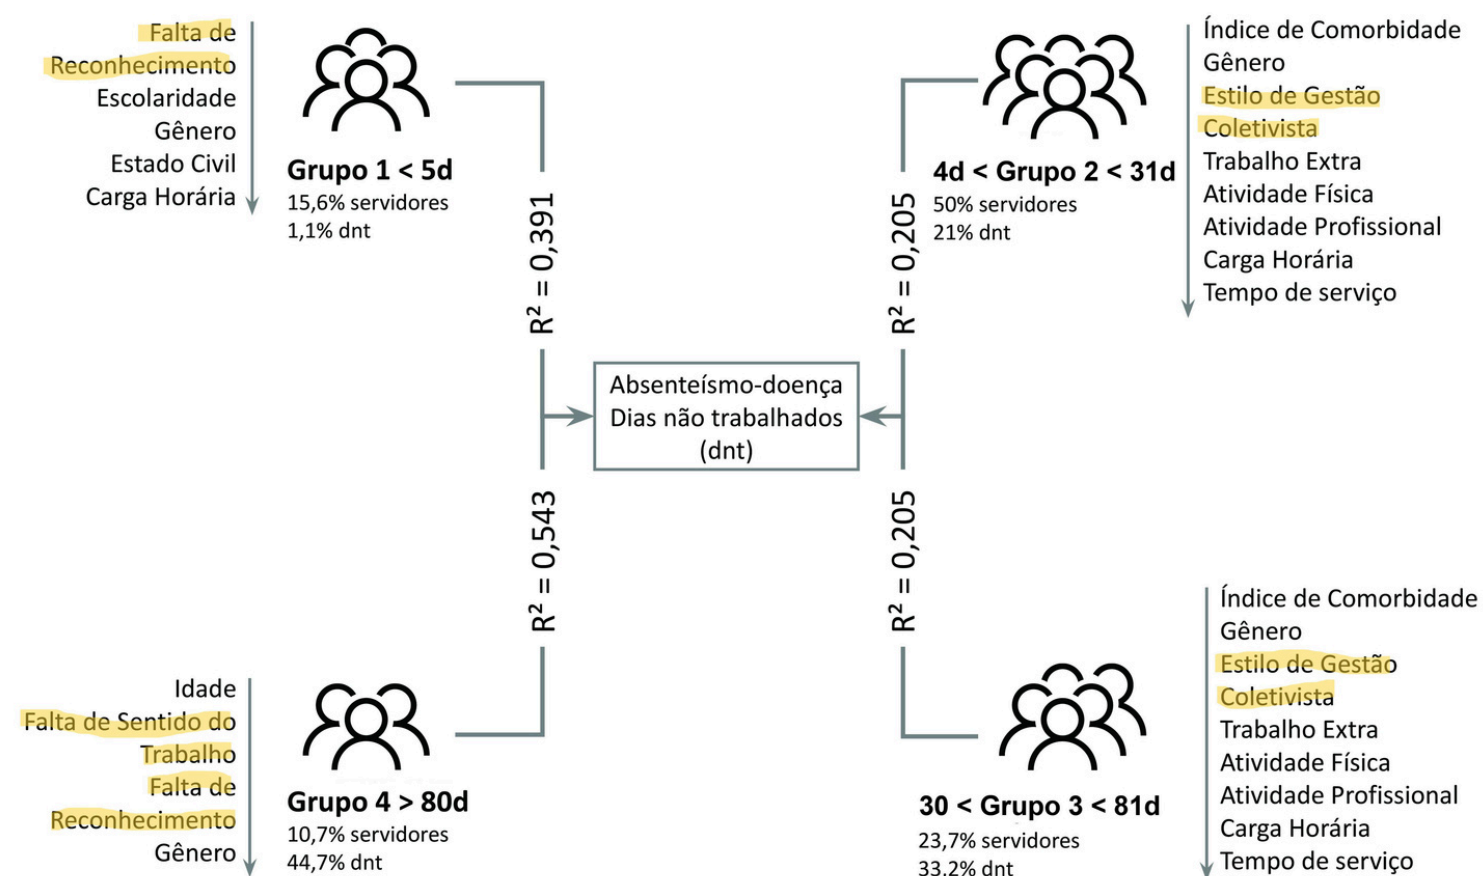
Falta de Reconhecimento
Escolaridade
Gênero
Estado Civil
Carga Horária

Grupo 1 < 5d
15,6% servidores
1,1% dnt

$R^2 = 0,391$

4d < Grupo 2 < 31d
50% servidores
21% dnt

$R^2 = 0,205$

Índice de Comorbidade
Gênero
Estilo de Gestão Coletivista
Trabalho Extra
Atividade Física
Atividade Profissional
Carga Horária
Tempo de serviço

Absenteísmo-doença
Dias não trabalhados
(dnt)

$R^2 = 0,543$

$R^2 = 0,205$

Idade
Falta de Sentido do Trabalho
Falta de Reconhecimento
Gênero

Grupo 4 > 80d
10,7% servidores
44,7% dnt

30 < Grupo 3 < 81d
23,7% servidores
33,2% dnt

Índice de Comorbidade
Gênero
Estilo de Gestão Coletivista
Trabalho Extra
Atividade Física
Atividade Profissional
Carga Horária
Tempo de serviço